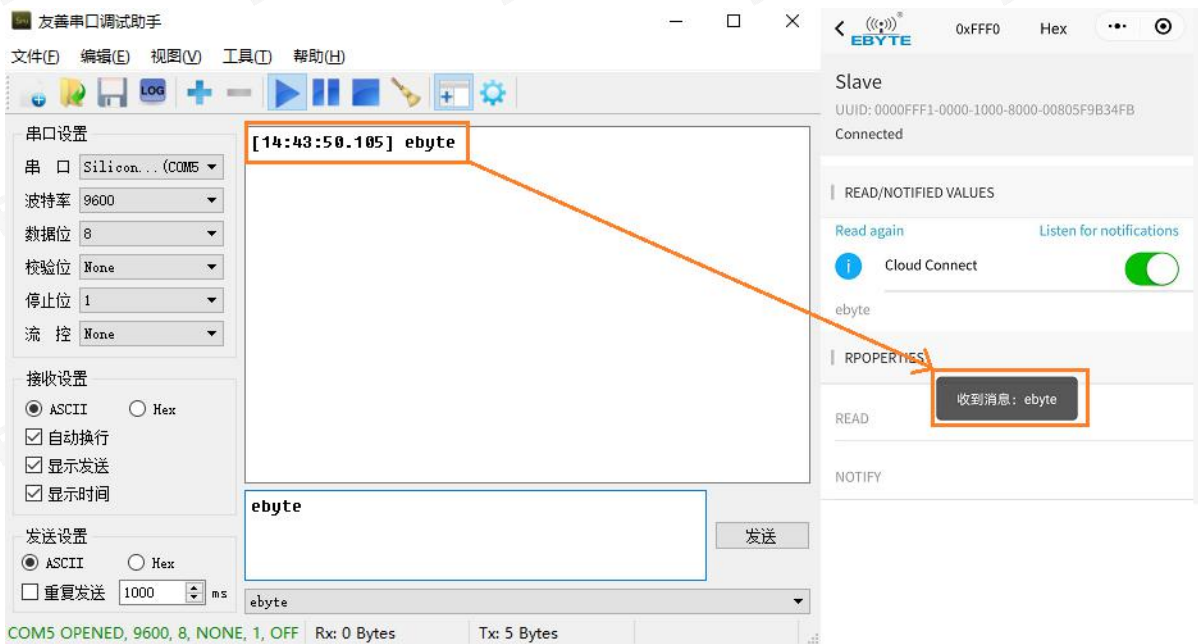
友善串口调试助手

文件(F) 编辑(E) 视图(V) 工具(T) 帮助(H)

LOG

串口设置
串 口 Silicon...(COM5
波特率 9600
数据位 8
校验位 None
停止位 1
流 控 None

接收设置
ASCII Hex
自动换行
显示发送
显示时间

发送设置
ASCII Hex
重复发送 1000 ms

[14:43:50.105] ebyte

ebyte

发送

ebyte

COM5 OPENED, 9600, 8, NONE, 1, OFF Rx: 0 Bytes Tx: 5 Bytes

EBYTE 0xFFF0 Hex

Slave
UUID: 0000FFF1-0000-1000-8000-00805F9B34FB
Connected

READ/NOTIFIED VALUES
Read again Listen for notifications
Cloud Connect
ebyte

RPOPERTIES
收到消息：ebyte
READ
NOTIFY